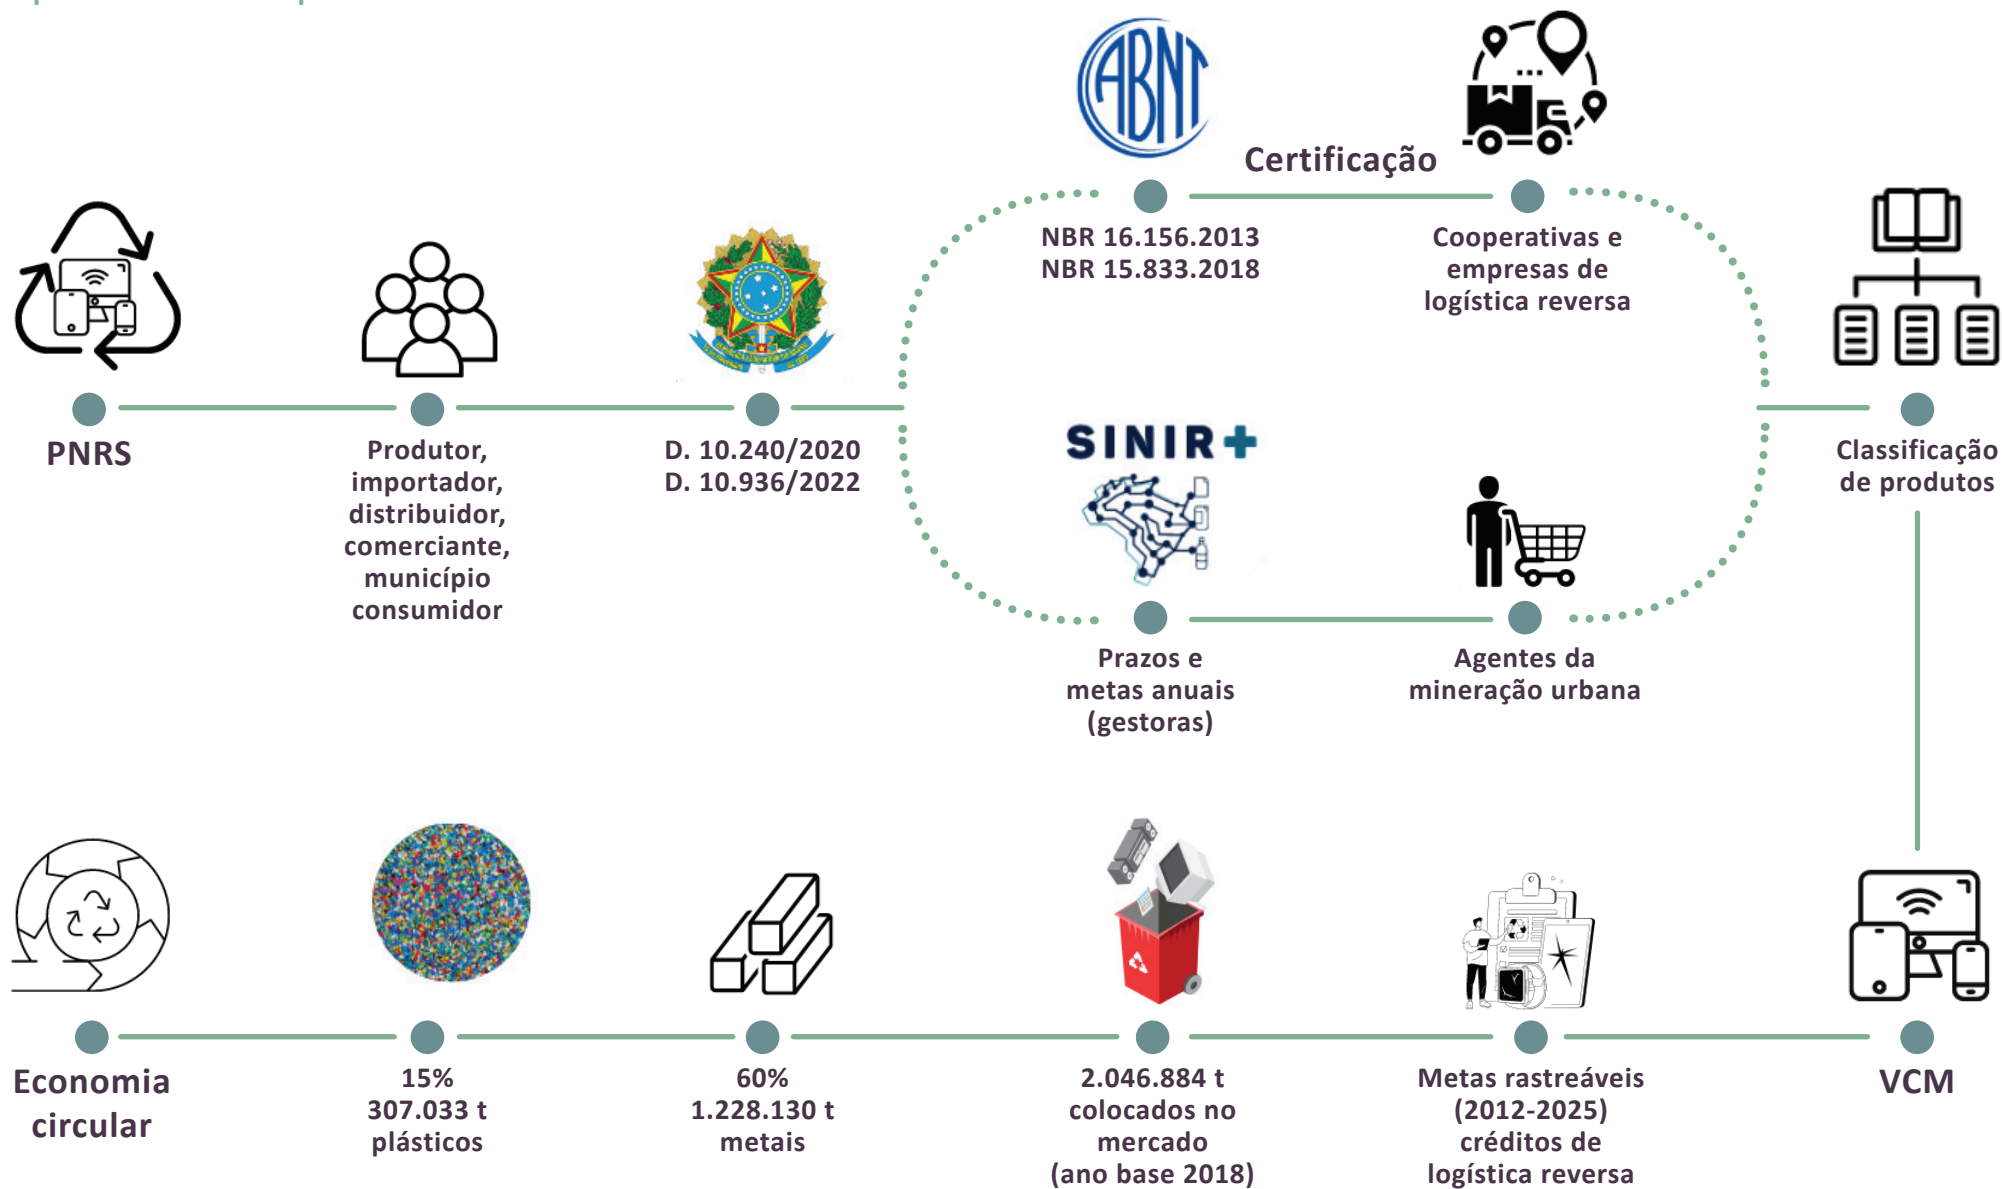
ABNT

Certificação

NBR 16.156.2013
NBR 15.833.2018

Cooperativas e empresas de logística reversa

PNRS

Produtor, importador, distribuidor, comerciante, município consumidor

D. 10.240/2020
D. 10.936/2022

SINIR+

Classificação de produtos

Prazos e metas anuais (gestoras)

Agentes da mineração urbana

Economia circular

15%
307.033 t
plásticos

60%
1.228.130 t
metais

2.046.884 t
colocados no mercado
(ano base 2018)

Metas rastreáveis (2012-2025)
créditos de logística reversa

VCM